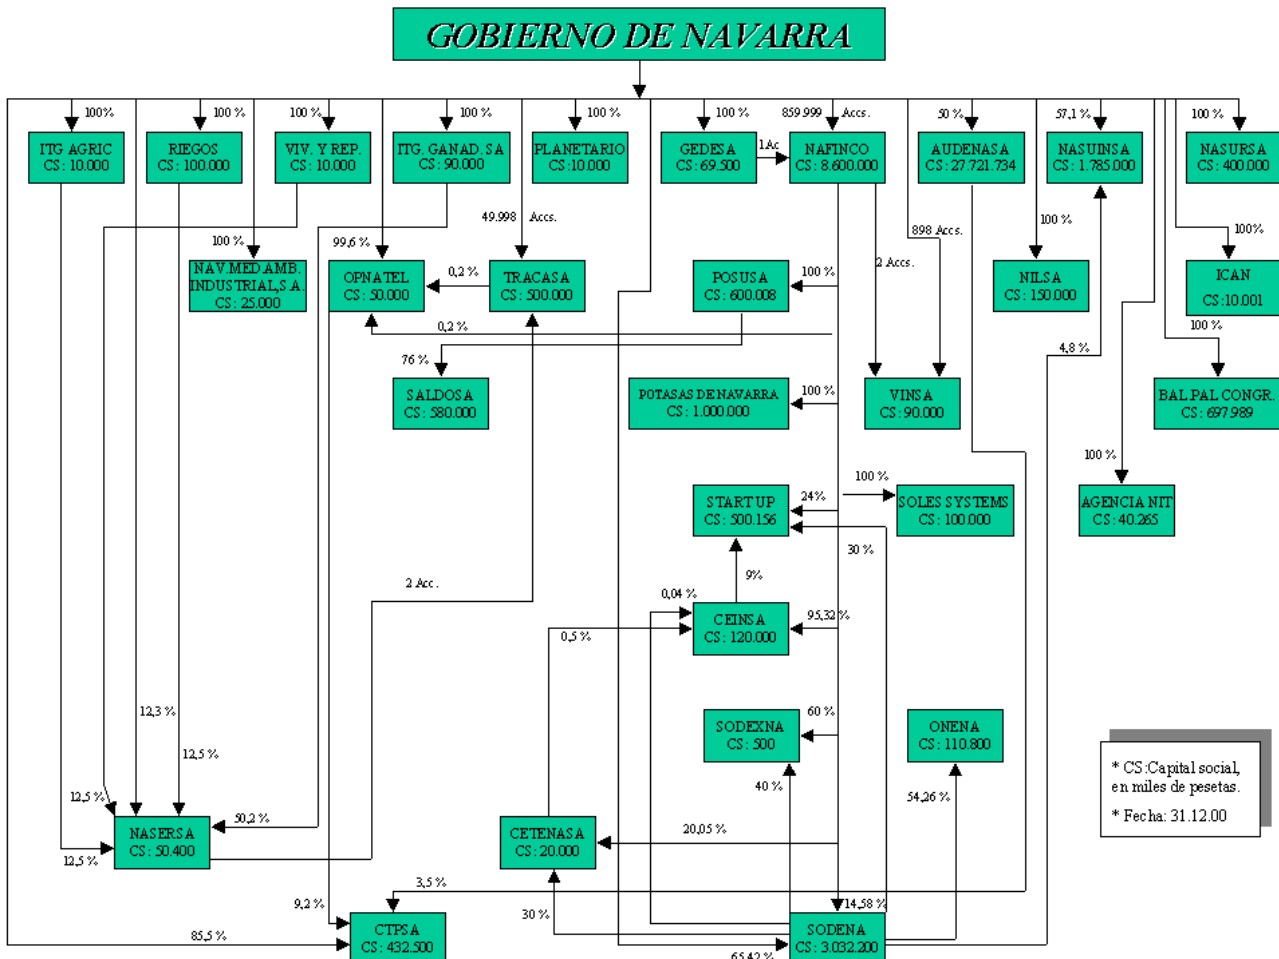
GOBIERNO DE NAVARRA

100%
ITG AGRIC
CS: 10.000

100 %
RIEGOS
CS: 100.000

100 %
VIV. Y REP.
CS: 10.000

100 %
ITG. GANAD. SA
CS: 90.000

100 %
PLANETARIO
CS: 10.000

100 %
GEDESA
CS: 69.500

1Ac

859.999 Accs.
NAFINCO
CS: 8.600.000

50 %
AUDENASA
CS: 27.721.734

57,1 %
NASUINSA
CS: 1.785.000

100 %
NASURSA
CS: 400.000

100 %
NAV.MED.AMB. INDUSTRIAL,S.A.
CS: 25.000

99,6 %
OPNATEL
CS: 50.000

0,2 %

49.998 Accs.
TRACASA
CS: 500.000

POSUSA
CS: 600.008

100 %

2 Accs.

898 Accs.

100 %
NILSA
CS: 150.000

100%
ICAN
CS: 10.001

0,2 %

76 %
SALDOSA
CS: 580.000

POTASAS DE NAVARRA
CS: 1.000.000

100 %

VINSA
CS: 90.000

4,8 %

100 %
BAL.PAL.CONGR.
CS: 697.989

100 %
AGENCIA NIT
CS: 40.265

START UP
CS: 500.156

24%

100 %
SOLES SYSTEMS
CS: 100.000

30 %

2 Acc.

9%

0,04 %

0,5 %

CEINSA
CS: 120.000

95,32 %

SODEXNA
CS: 500

60 %

ONENA
CS: 110.800

12,3 %

12,5 %

40 %

* CS:Capital social, en miles de pesetas.

* Fecha: 31.12.00

54,26 %

12,5 %

NASERSA
CS: 50.400

50,2 %

12,5 %

CETENASA
CS: 20.000

20,05 %

3,5 %

9,2 %

14,58 %

CTPSA
CS: 432.500

85,5 %

30 %

SODENA
CS: 3.032.200

65,42 %